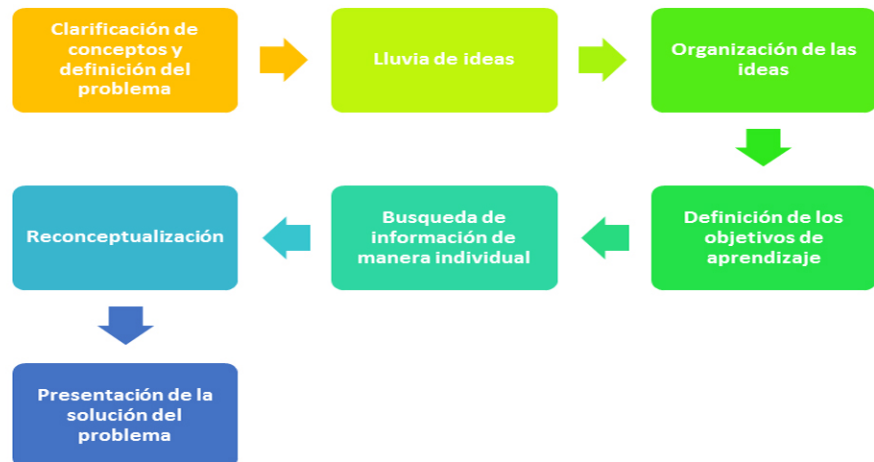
Clarificación de conceptos y definición del problema

Lluvia de ideas

Organización de las ideas

Definición de los objetivos de aprendizaje

Busqueda de información de manera individual

Reconceptualización

Presentación de la solución del problema